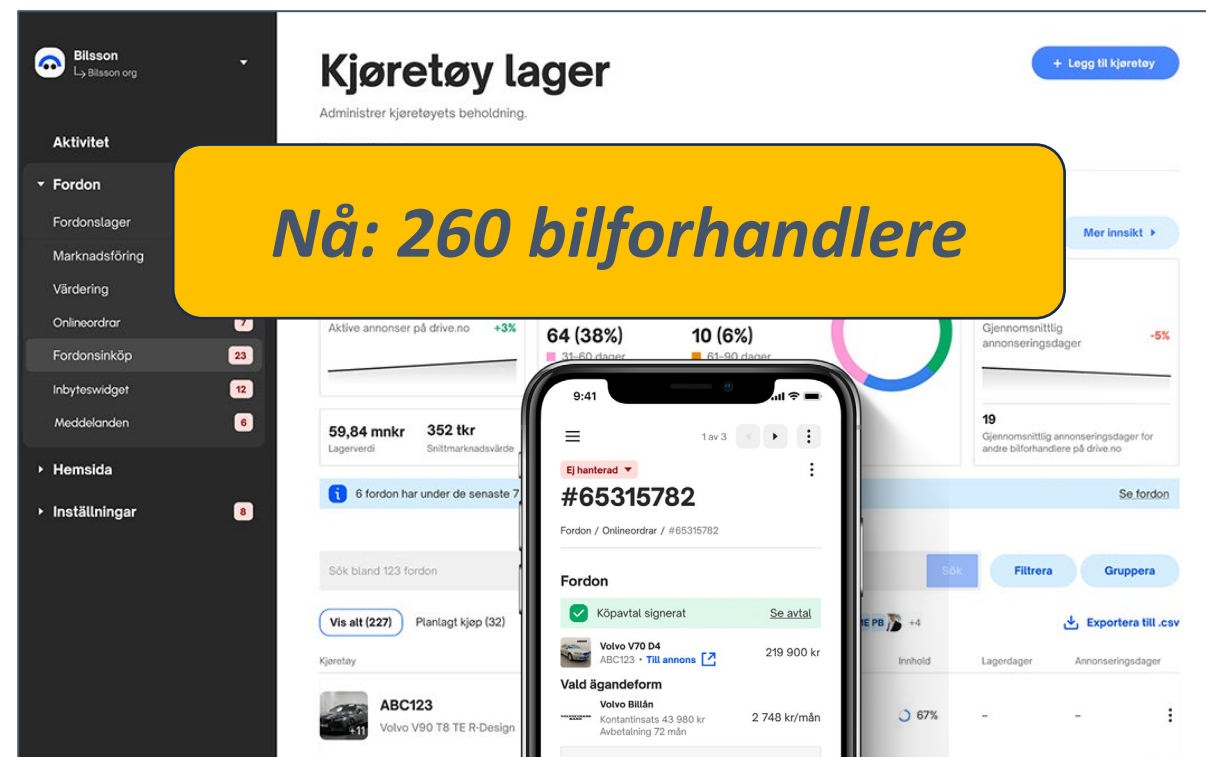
Bilsson
Bilsson org

Aktivitet

Fordon

Fordonslager

Marknadsföring

Värdering

Onlineordrar 7

Fordonsinköp 23

Inbyteswidget 12

Meddelanden 6

Hemsida

Inställningar 8

Kjøretøy lager

Administrer kjøretøyets beholdning.

+ Legg til kjøretøy

Nå: 260 bilforhandlere

Mer innsikt

Aktive annonser på drive.no +3%

64 (38%) 10 (6%)
31–60 dager 61–90 dager

Gjennomsnittlig annonseringsdager -5%

59,84 mnkr Lagerverdi

352 tkr Snittmarknadsvärde

19
Gjennomsnittlig annonseringsdager for andre bilforhandlere på drive.no

6 fordon har under de senaste 7

Se fordon

Sök bland 123 fordon

Sök

Filtrera

Gruppera

Vis alt (227)

Planlagt kjøp (32)

+4

Exportera till .csv

Kjøretøy

Innhold

Lagerdager

Annonseringsdager

ABC123
Volvo V90 T8 TE R-Design
+11

67%

–

–

9:41

1 av 3

Ej hanterad

#65315782

Fordon / Onlineordrar / #65315782

Fordon

Köpavtal signerat

Se avtal

Volvo V70 D4
ABC123 • Till annons

219 900 kr

Vald ägandeform

Volvo Billån
Kontantinsats 43 980 kr
Avbetalning 72 mån

2 748 kr/mån